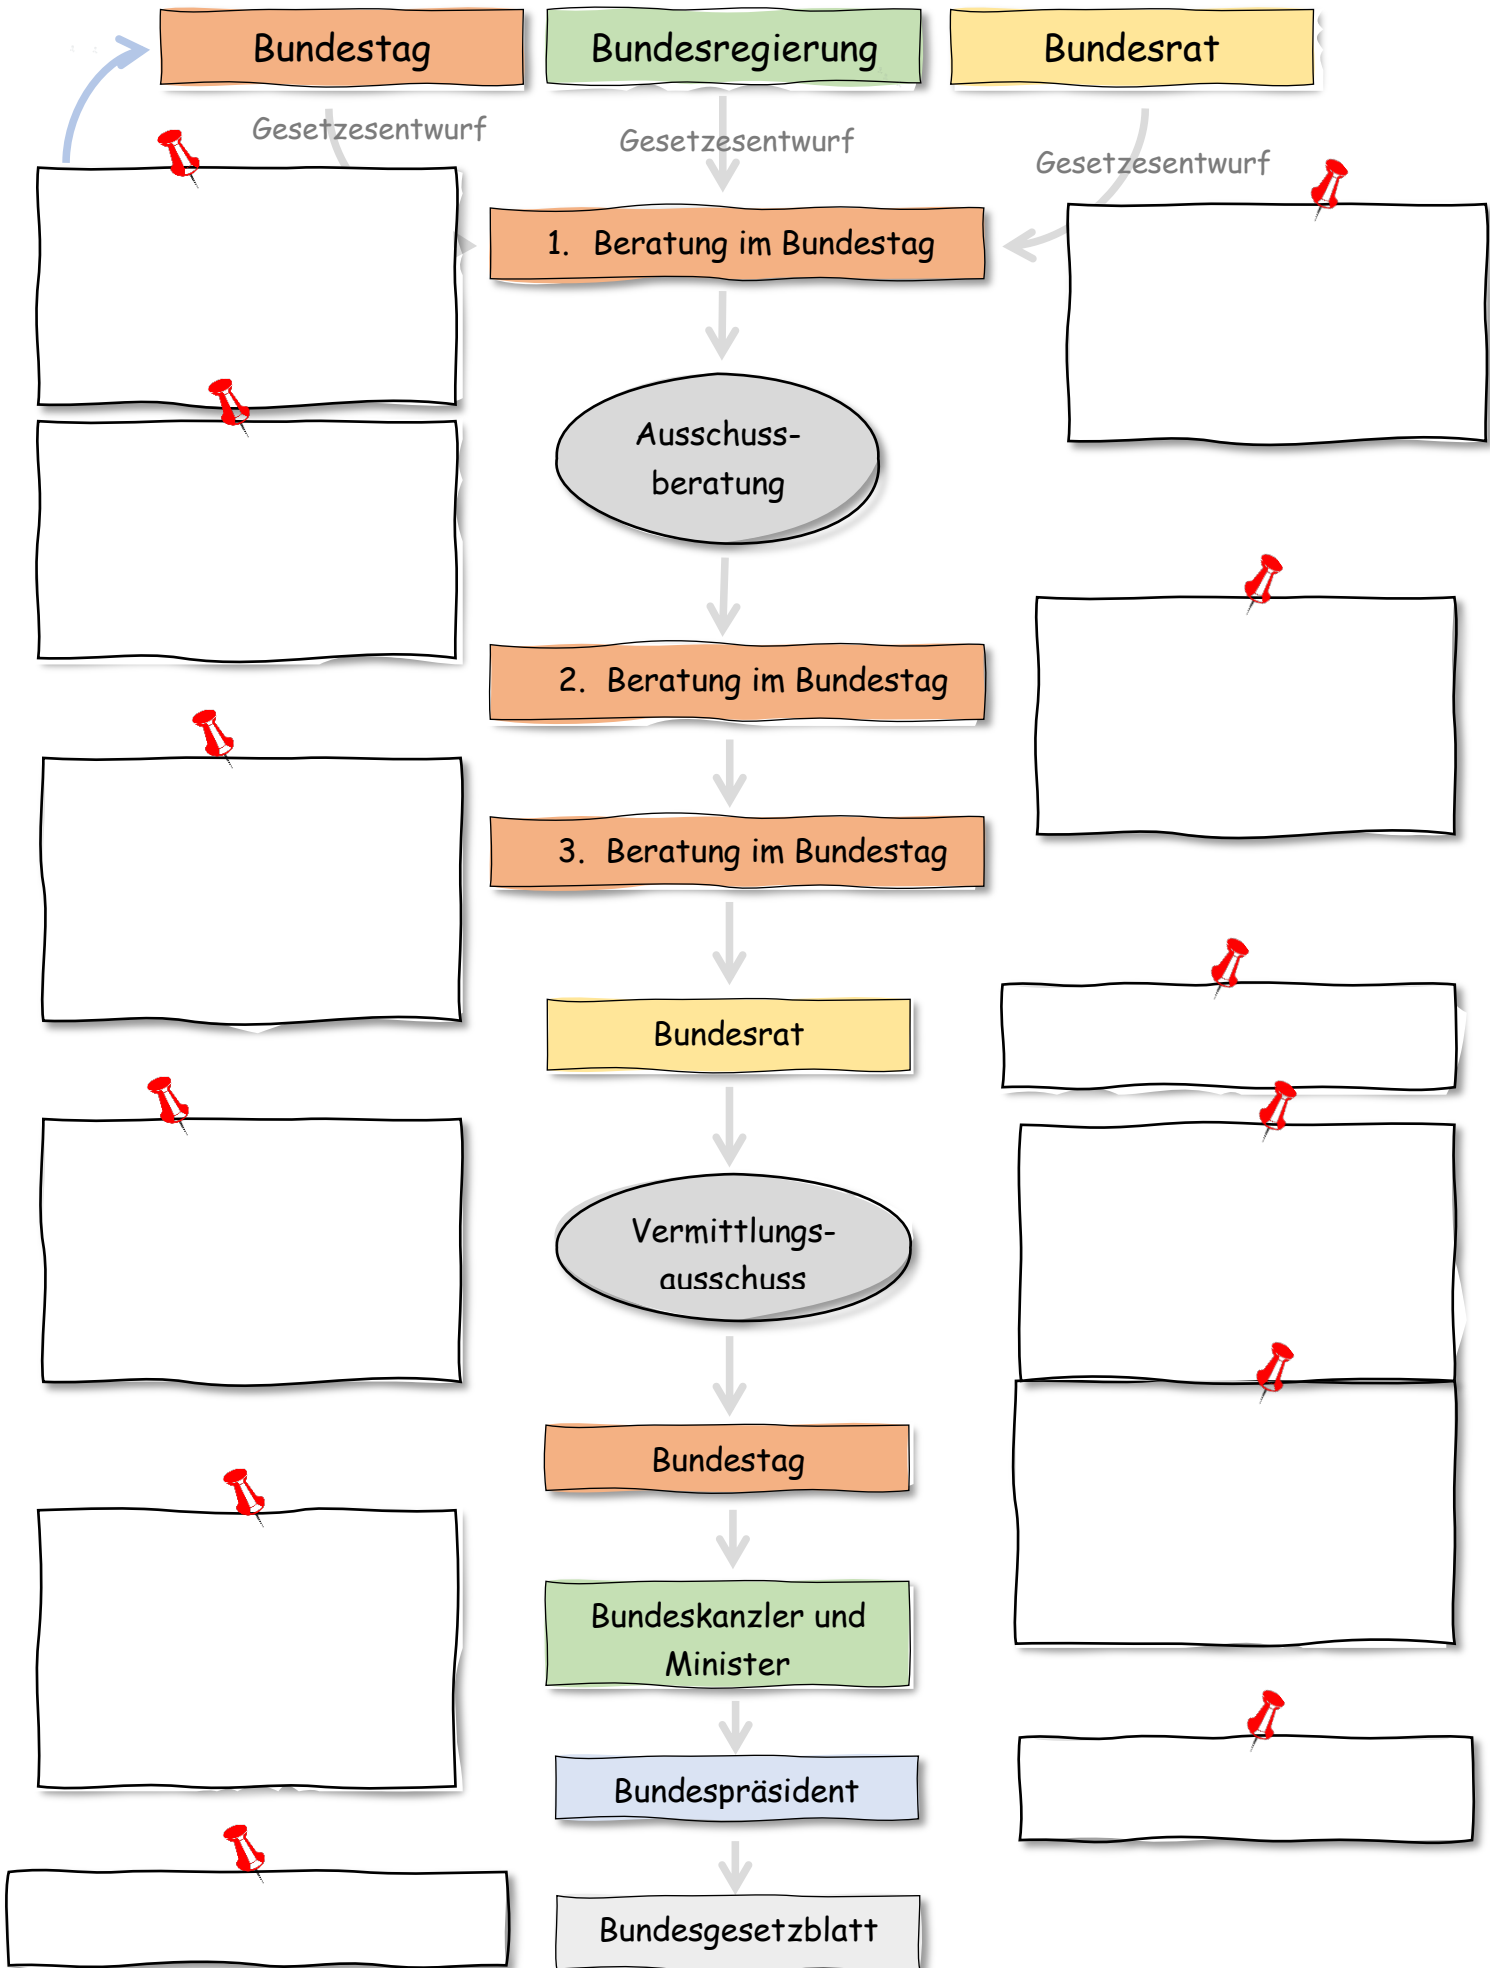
Bundestag

Bundesregierung

Bundesrat

Gesetzesentwurf

Gesetzesentwurf

Gesetzesentwurf

1. Beratung im Bundestag

Ausschussberatung

2. Beratung im Bundestag

3. Beratung im Bundestag

Bundesrat

Vermittlungsausschuss

Bundestag

Bundeskanzler und Minister

Bundespräsident

Bundesgesetzblatt